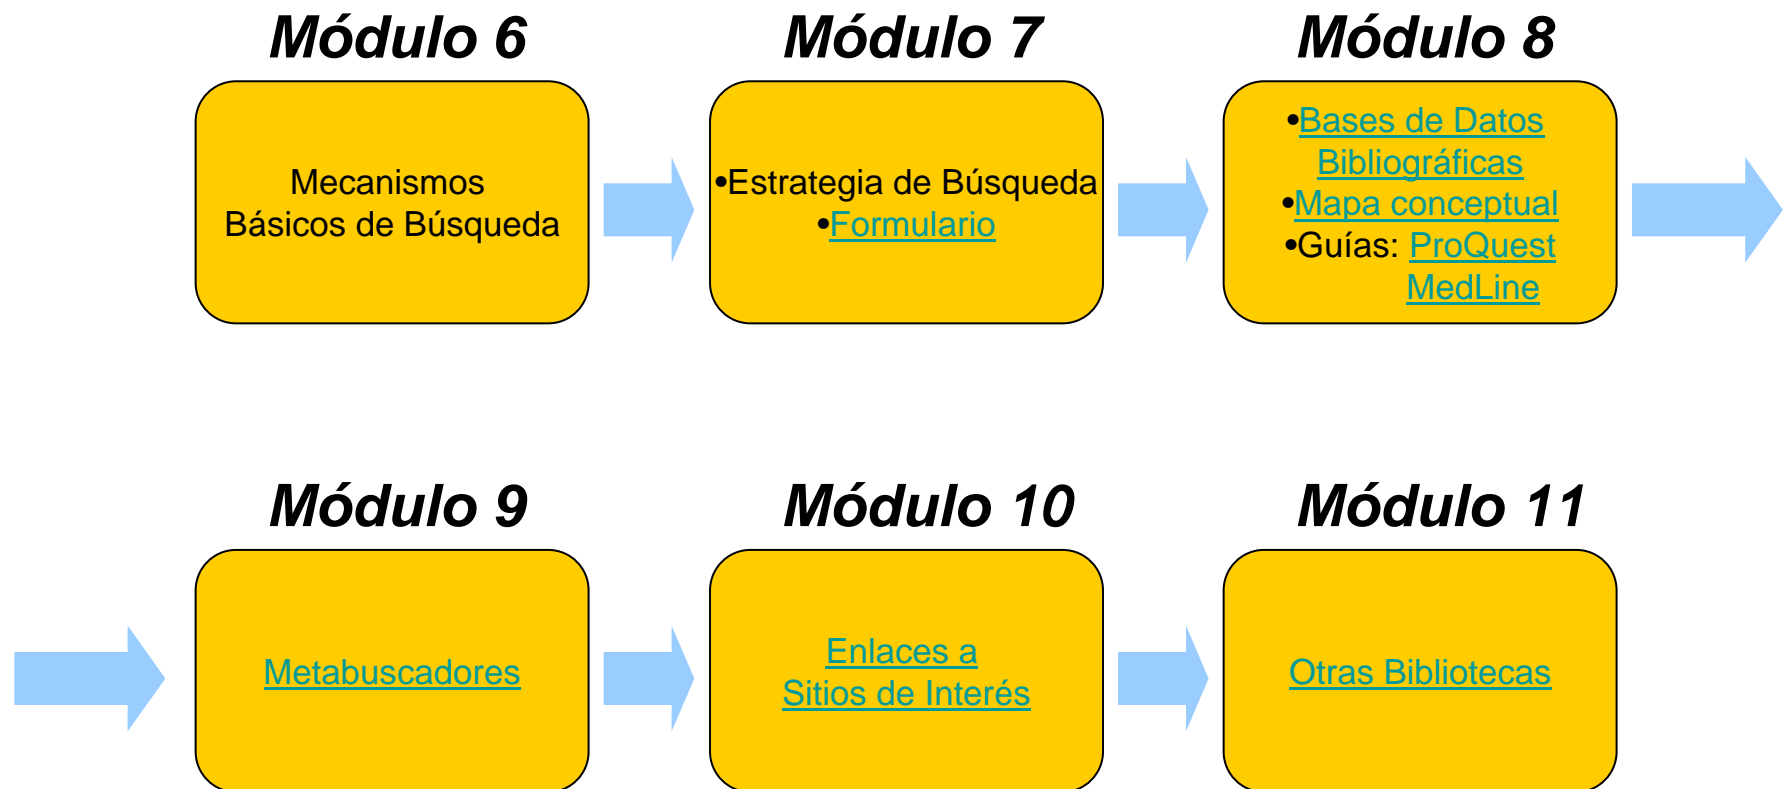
Módulo 6

Mecanismos Básicos de Búsqueda

Módulo 7

•Estrategia de Búsqueda
•Formulario

Módulo 8

•Bases de Datos Bibliográficas
•Mapa conceptual
•Guías: ProQuest MedLine

Módulo 9

Metabuscadores

Módulo 10

Enlaces a Sitios de Interés

Módulo 11

Otras Bibliotecas